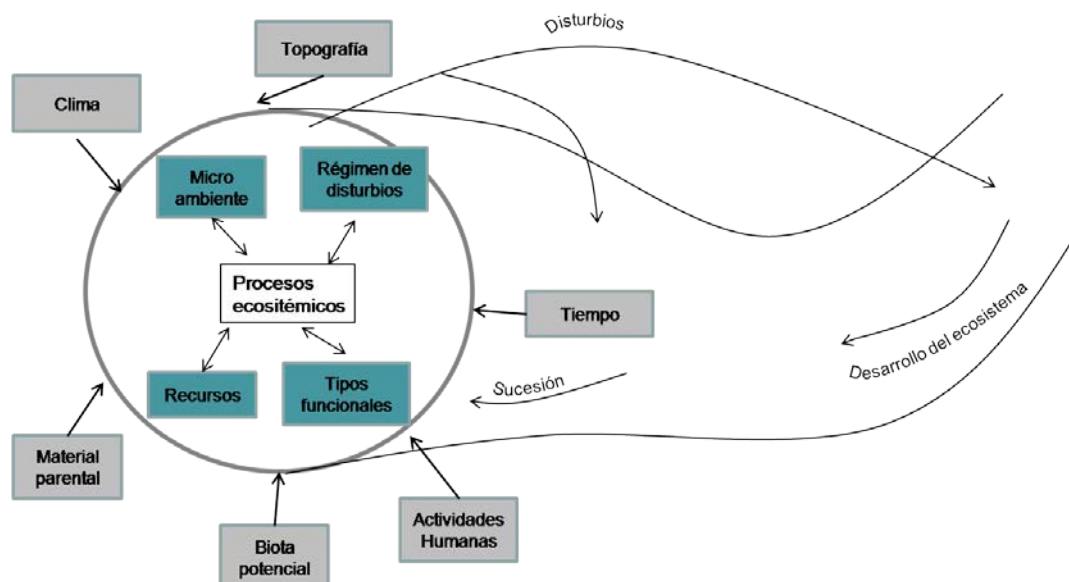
Disturbios

Topografía

Clima

Micro ambiente

Régimen de disturbios

Procesos ecosistémicos

Tiempo

Recursos

Tipos funcionales

Sucesión

Desarrollo del ecosistema

Material parental

Actividades Humanas

Biota potencial